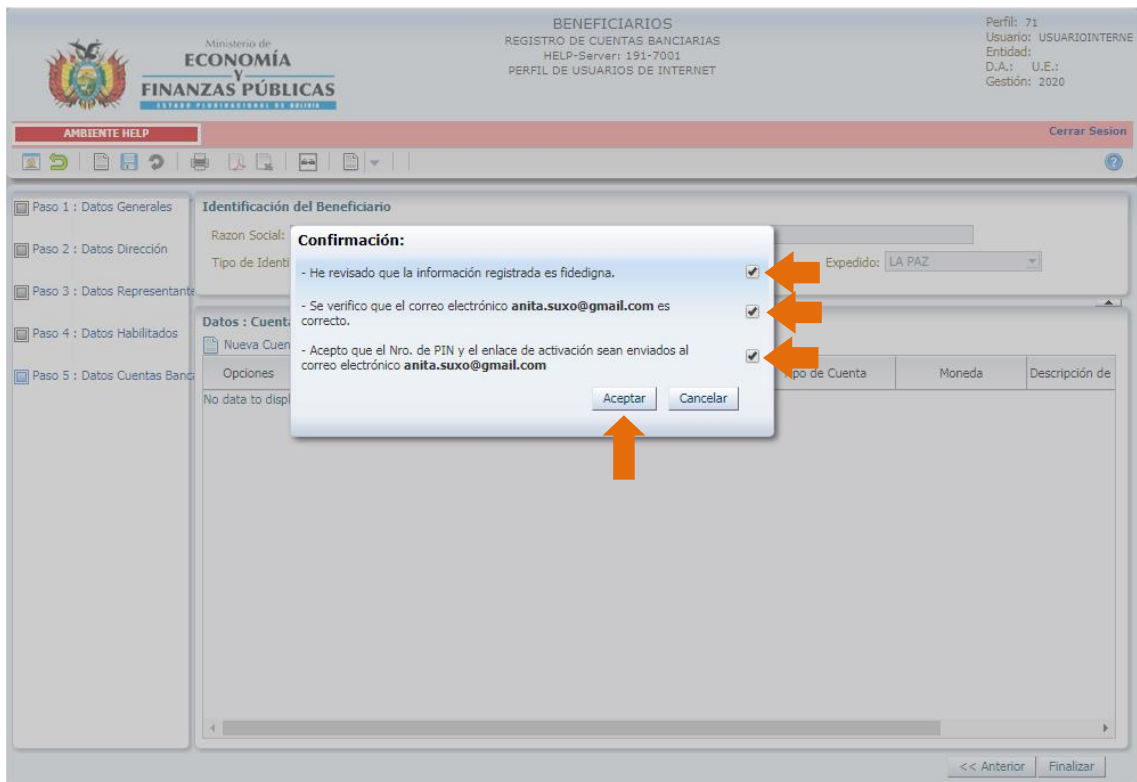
Ministerio de
ECONOMÍA
Y
FINANZAS PÚBLICAS
ESTADO PLURINACIONAL DE BOLIVIA

BENEFICIARIOS
REGISTRO DE CUENTAS BANCIARIAS
HELP-Server: 191-7001
PERFIL DE USUARIOS DE INTERNET

Perfil: 71
Usuario: USUARIOINTERNE
Entidad:
D.A.: U.E.:
Gestión: 2020

AMBIENTE HELP

Cerrar Sesion

Paso 1 : Datos Generales
Paso 2 : Datos Dirección
Paso 3 : Datos Representante
Paso 4 : Datos Habilitados
Paso 5 : Datos Cuentas Banca

Identificación del Beneficiario
Razon Social:
Tipo de Identi
Expedido: LA PAZ

Datos : Cuent
Nueva Cuen

| Opciones | | ipo de Cuenta | Moneda | Descripción de |
|---|---|---|---|---|
| No data to displ | | | | |

Confirmación:
- He revisado que la información registrada es fidedigna.
- Se verifico que el correo electrónico anita.suxo@gmail.com es correcto.
- Acepto que el Nro. de PIN y el enlace de activación sean enviados al correo electrónico anita.suxo@gmail.com
Aceptar Cancelar

<< Anterior Finalizar